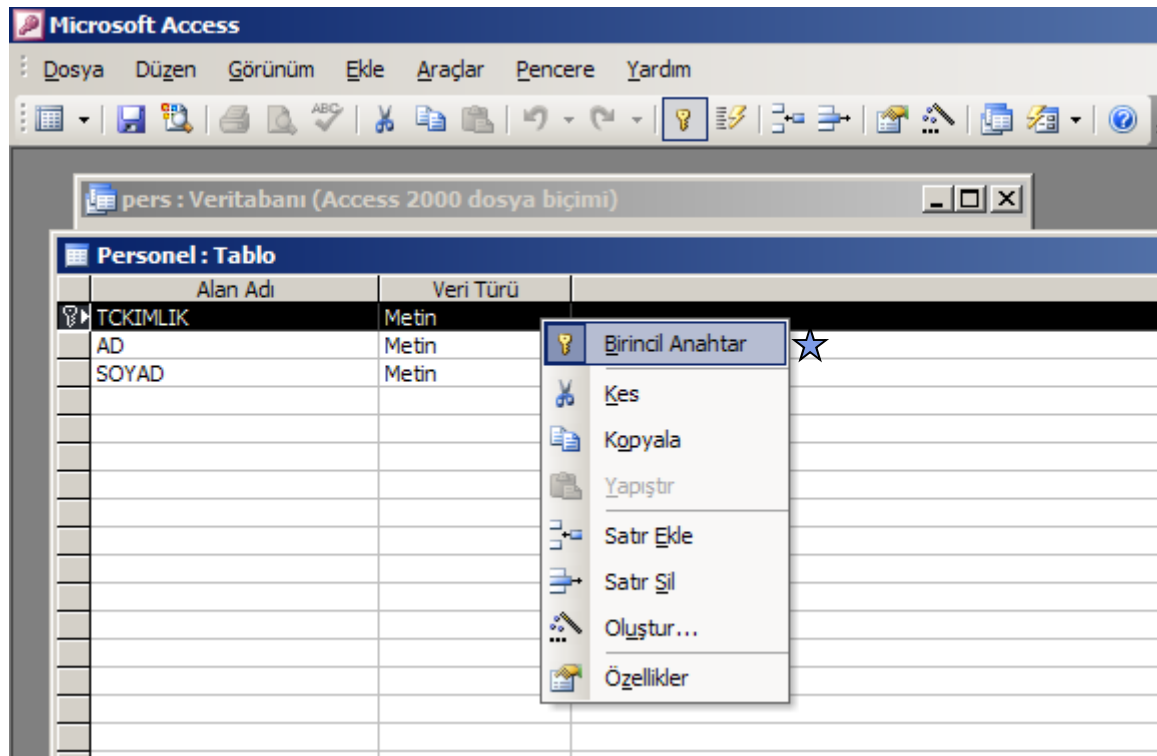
Microsoft Access

Dosya Düzen Görünüm Ekle Araçlar Pencere Yardım

pers : Veritabanı (Access 2000 dosya biçimi)

Personel : Tablo

| Alan Adı | Veri Türü |
|---|---|
| TCKIMLIK | Metin |
| AD | Metin |
| SOYAD | Metin |

Birincil Anahtar
Kes
Kopyala
Yapıştır
Satır Ekle
Satır Sil
Oluştur...
Özellikler